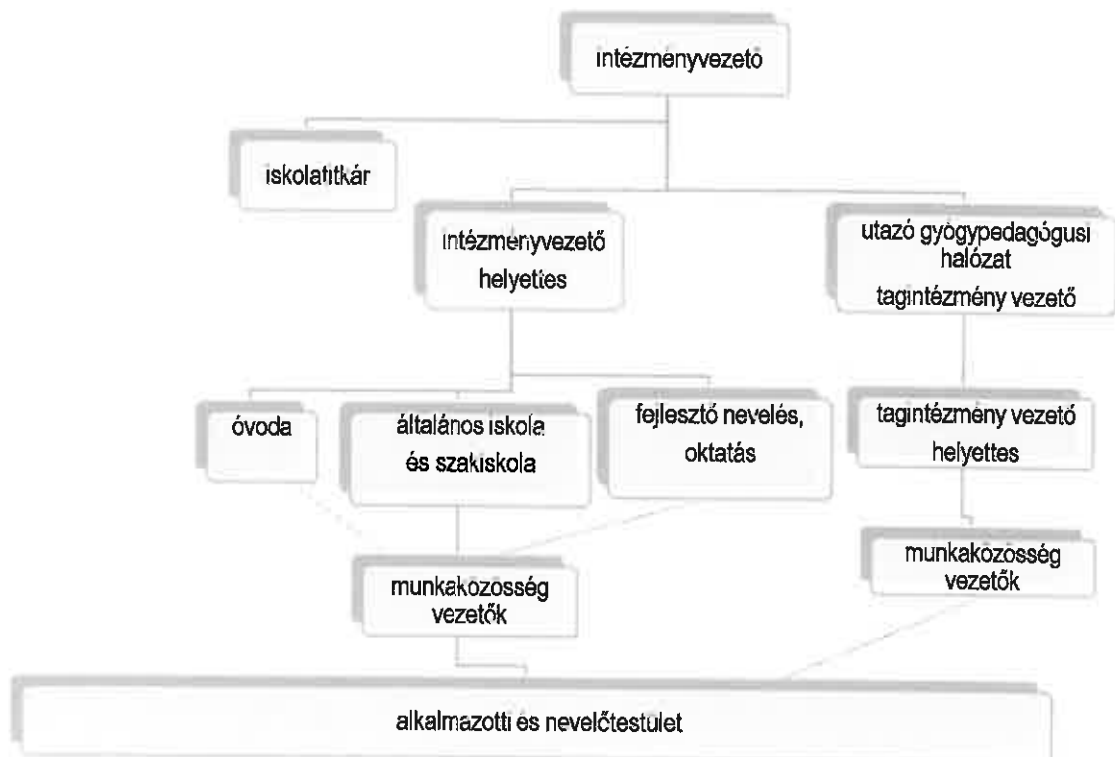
intézményvezető

iskolatitkár

intézményvezető helyettes

utazó gyógypedagógusi hálózat tagintézmény vezető

óvoda

általános iskola és szakiskola

fejlesztő nevelés, oktatás

tagintézmény vezető helyettes

munkaközösség vezetők

munkaközösség vezetők

alkalmazotti és nevelőtestület